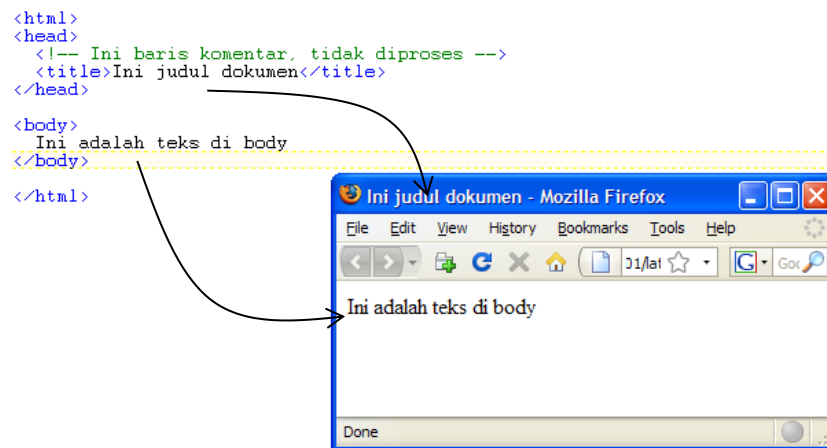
<html>
<head>
  <!-- Ini baris komentar, tidak diproses -->
  <title>Ini judul dokumen</title>
</head>

<body>
  Ini adalah teks di body
</body>

</html>

Ini judul dokumen - Mozilla Firefox

File Edit View History Bookmarks Tools Help

01/lat

Goo

Ini adalah teks di body

Done